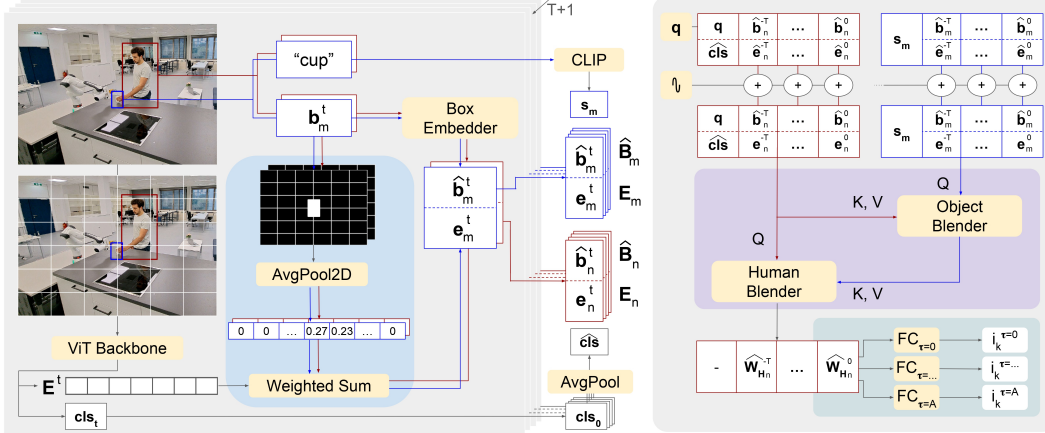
T+1

"cup"

CLIP

$\mathbf{s_m}$

$\mathbf{b_m^t}$

Box Embedder

$\hat{\mathbf{b}}_m^t$

$\mathbf{e_m^t}$

$\hat{\mathbf{b}}_m^t$

$\mathbf{e_m^t}$

$\hat{\mathbf{B}}_m$

$\mathbf{E_m}$

$\hat{\mathbf{b}}_n^t$

$\mathbf{e_n^t}$

$\hat{\mathbf{B}}_n$

$\mathbf{E_n}$

AvgPool2D

| 0 | 0 | ... | 0.27 | 0.23 | ... | 0 |
|---|---|---|---|---|---|---|

ViT Backbone

$\mathbf{E^t}$

Weighted Sum

$\mathbf{cls_t}$

$\widehat{\mathbf{cls}}$

AvgPool

$\mathbf{cls_0}$

| q | $\hat{b}_n^{-T}$ | ... | $\hat{b}_n^0$ |
|---|---|---|---|
| $\widehat{cls}$ | $e_n^{-T}$ | ... | $e_n^0$ |

| $s_m$ | $\hat{b}_m^{-T}$ | ... | $\hat{b}_m^0$ |
|---|---|---|---|
| | $e_m^{-T}$ | ... | $e_m^0$ |

q

$s_m$

+ + +

+ + +

| q | $\hat{b}_n^{-T}$ | ... | $\hat{b}_n^0$ |
|---|---|---|---|
| $\widehat{cls}$ | $e_n^{-T}$ | ... | $e_n^0$ |

| $s_m$ | $\hat{b}_m^{-T}$ | ... | $\hat{b}_m^0$ |
|---|---|---|---|
| | $e_m^{-T}$ | ... | $e_m^0$ |

Q

K, V

Object Blender

Q

Human Blender

K, V

| - | $\widehat{W}_{H_n}^{-T}$ | ... | $\widehat{W}_{H_n}^{0}$ |
|---|---|---|---|

$FC_{\tau=0}$ → $i_k^{\tau=0}$

$FC_{\tau=...}$ → $i_k^{\tau=...}$

$FC_{\tau=A}$ → $i_k^{\tau=A}$